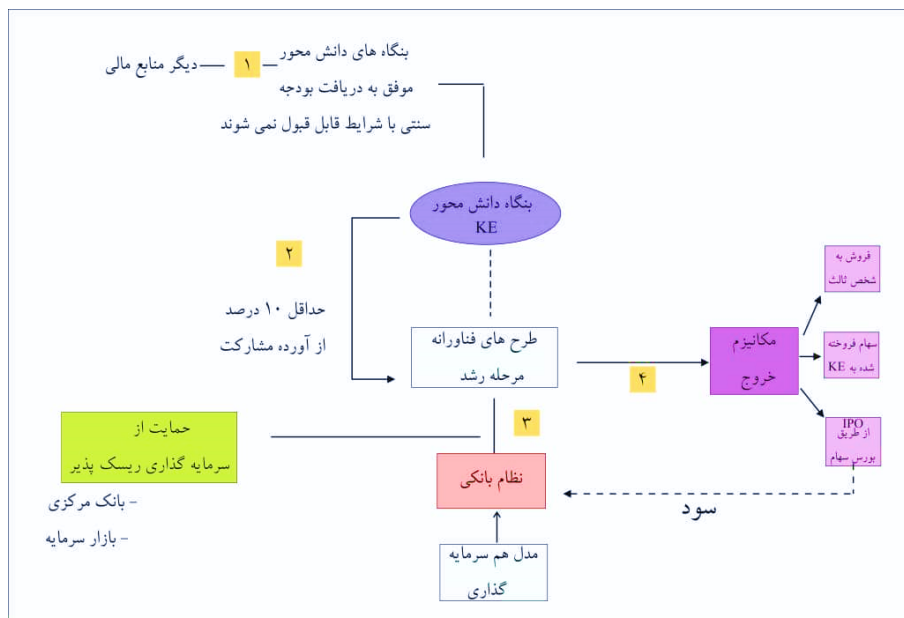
بنگاه های دانش محور
۱ دیگر منابع مالی
موفق به دریافت بودجه
سنتی با شرایط قابل قبول نمی شوند

بنگاه دانش محور
KE

۲

حداقل ۱۰ درصد
از آورده مشارکت

طرح های فناورانه
مرحله رشد

۴

مکانیزم
خروج

فروش به
شخص ثالث

سهام فروخته
شده به KE

IPO
از طریق
بورس سهام

حمایت از
سرمایه گذاری ریسک پذیر

۳

نظام بانکی

- بانک مرکزی
- بازار سرمایه

سود

مدل هم سرمایه
گذاری